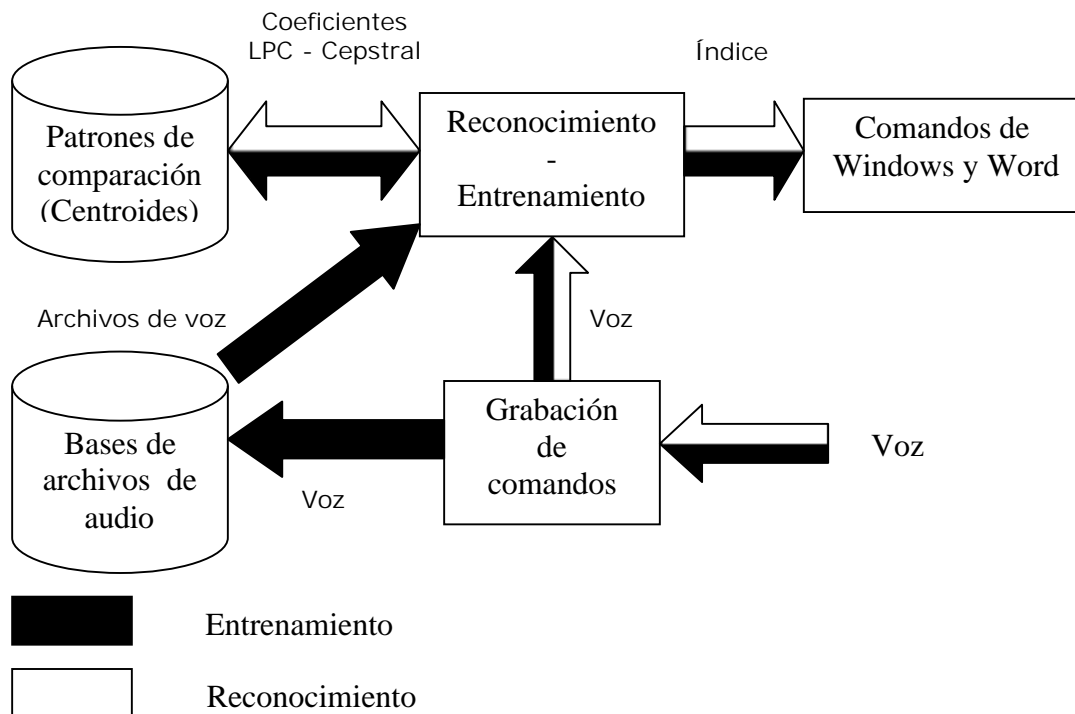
Coeficientes
LPC - Cepstral

Índice

Patrones de comparación (Centroides)

Reconocimiento - Entrenamiento

Comandos de Windows y Word

Archivos de voz

Voz

Bases de archivos de audio

Grabación de comandos

Voz

Voz

Entrenamiento

Reconocimiento